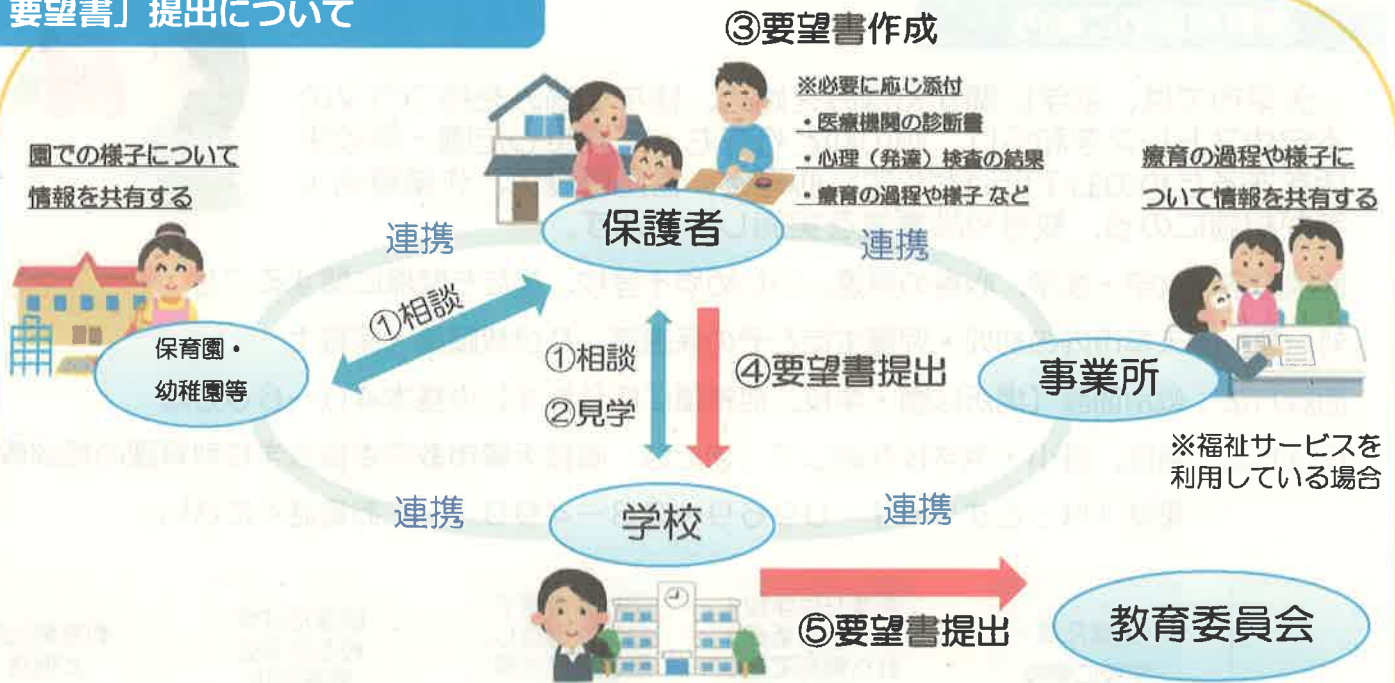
要望書」提出について

③要望書作成

※必要に応じ添付
・医療機関の診断書
・心理（発達）検査の結果
・療育の過程や様子 など

園での様子について情報を共有する

療育の過程や様子について情報を共有する

連携

保護者

連携

①相談

保育園・幼稚園等

①相談
②見学

④要望書提出

事業所

※福祉サービスを利用している場合

連携

学校

連携

⑤要望書提出

教育委員会